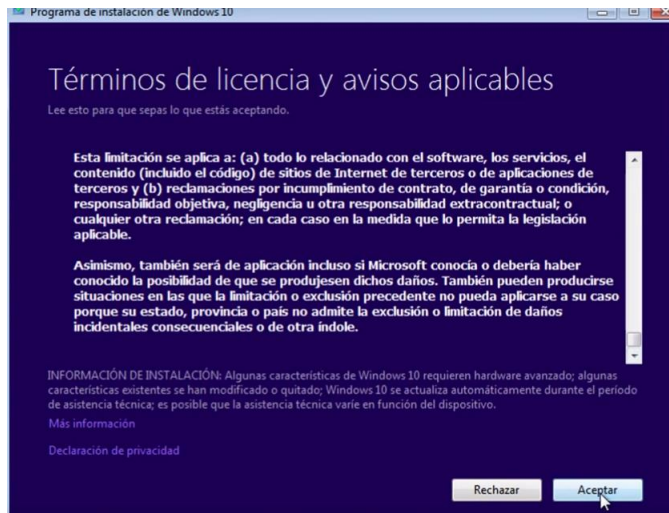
Programa de instalación de Windows 10

Términos de licencia y avisos aplicables

Lee esto para que sepas lo que estás aceptando.

Esta limitación se aplica a: (a) todo lo relacionado con el software, los servicios, el contenido (incluido el código) de sitios de Internet de terceros o de aplicaciones de terceros y (b) reclamaciones por incumplimiento de contrato, de garantía o condición, responsabilidad objetiva, negligencia u otra responsabilidad extracontractual; o cualquier otra reclamación; en cada caso en la medida que lo permita la legislación aplicable.

Asimismo, también será de aplicación incluso si Microsoft conocía o debería haber conocido la posibilidad de que se produjesen dichos daños. También pueden producirse situaciones en las que la limitación o exclusión precedente no pueda aplicarse a su caso porque su estado, provincia o país no admite la exclusión o limitación de daños incidentales consecuenciales o de otra índole.

INFORMACIÓN DE INSTALACIÓN: Algunas características de Windows 10 requieren hardware avanzado; algunas características existentes se han modificado o quitado; Windows 10 se actualiza automáticamente durante el período de asistencia técnica; es posible que la asistencia técnica varíe en función del dispositivo.

Más información

Declaración de privacidad

Rechazar

Aceptar